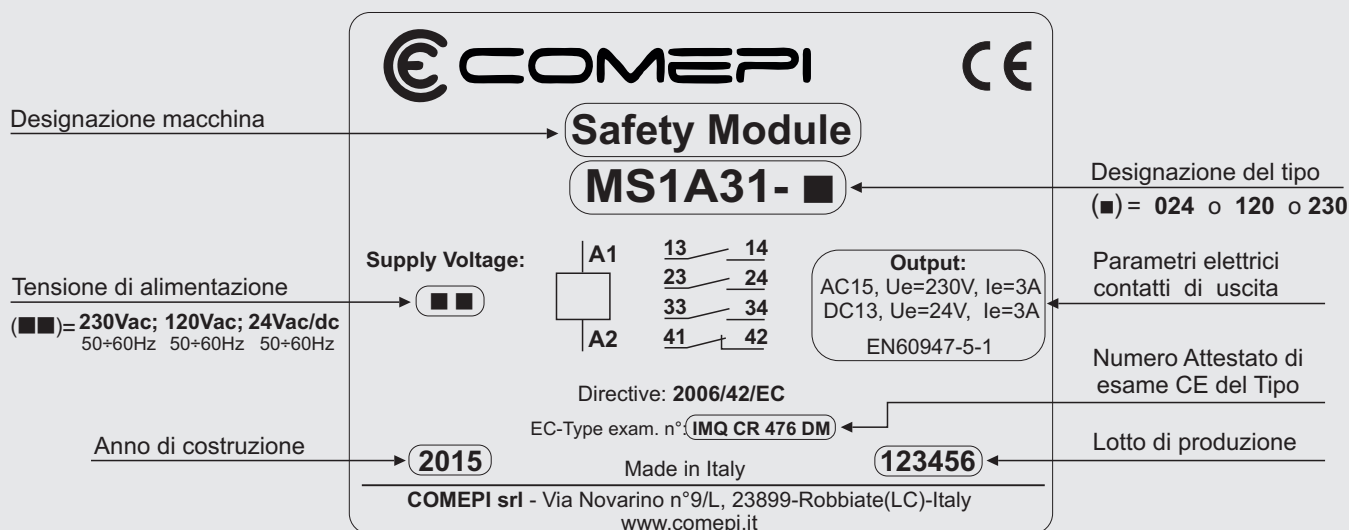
COMEPI

CE

Designazione macchina

Safety Module

MS1A31- ■

Designazione del tipo
(■) = 024 o 120 o 230

Supply Voltage:

■■

Tensione di alimentazione

(■■)= 230Vac; 120Vac; 24Vac/dc
50÷60Hz 50÷60Hz 50÷60Hz

A1

A2

13 14
23 24
33 34
41 42

Output:
AC15, Ue=230V, Ie=3A
DC13, Ue=24V, Ie=3A
EN60947-5-1

Parametri elettrici contatti di uscita

Numero Attestato di esame CE del Tipo

Directive: 2006/42/EC

EC-Type exam. n°: IMQ CR 476 DM

Anno di costruzione

2015

Made in Italy

123456

Lotto di produzione

COMEPI srl - Via Novarino n°9/L, 23899-Robbiate(LC)-Italy
www.comepi.it